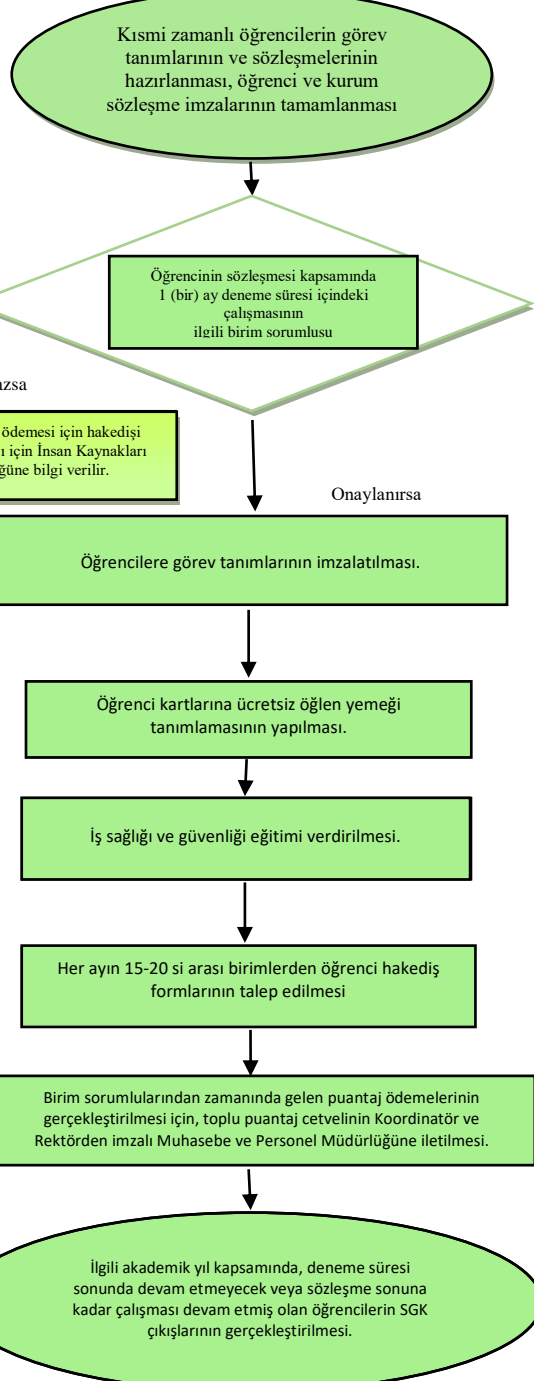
Kısmi zamanlı öğrencilerin görev tanımlarının ve sözleşmelerinin hazırlanması, öğrenci ve kurum sözleşme imzalarının tamamlanması

Öğrencinin sözleşmesi kapsamında 1 (bir) ay deneme süresi içindeki çalışmasının ilgili birim sorumlusu

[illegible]azsa

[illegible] ödemesi için hakedişi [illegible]ı için İnsan Kaynakları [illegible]üne bilgi verilir.

Onaylanırsa

Öğrencilere görev tanımlarının imzalatılması.

Öğrenci kartlarına ücretsiz öğlen yemeği tanımlamasının yapılması.

İş sağlığı ve güvenliği eğitimi verdirilmesi.

Her ayın 15-20 si arası birimlerden öğrenci hakediş formlarının talep edilmesi

Birim sorumlularından zamanında gelen puantaj ödemelerinin gerçekleştirilmesi için, toplu puantaj cetvelinin Koordinatör ve Rektörden imzalı Muhasebe ve Personel Müdürlüğüne iletilmesi.

İlgili akademik yıl kapsamında, deneme süresi sonunda devam etmeyecek veya sözleşme sonuna kadar çalışması devam etmiş olan öğrencilerin SGK çıkışlarının gerçekleştirilmesi.